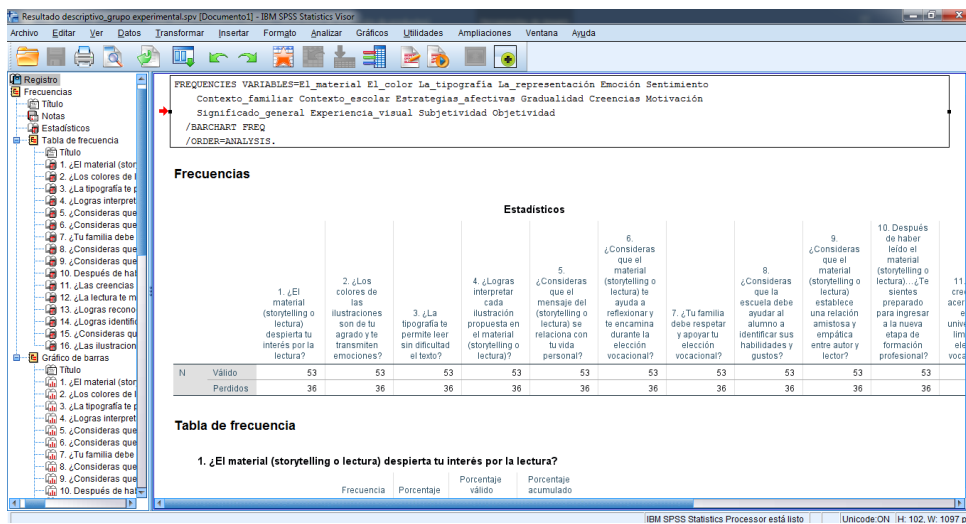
Resultado descriptivo_grupo experimental.spv [Documento1] - IBM SPSS Statistics Visor

Archivo Editar Ver Datos Transformar Insertar Formato Analizar Gráficos Utilidades Ampliaciones Ventana Ayuda

Registro
Frecuencias
Título
Notas
Estadísticos
Tabla de frecuencia
Título
1. ¿El material (stor
2. ¿Los colores de l
3. ¿La tipografía te p
4. ¿Lograis interpret
5. ¿Consideras que
6. ¿Consideras que
7. ¿Tu familia debe
8. ¿Consideras que
9. ¿Consideras que
10. Después de ha
11. ¿Las creencias
12. ¿La lectura te m
13. ¿Lograis recono
14. ¿Lograis identific
15. ¿Consideras qu
16. ¿Las ilustracion
Gráfico de barras
Título
1. ¿El material (stor
2. ¿Los colores de l
3. ¿La tipografía te p
4. ¿Lograis interpret
5. ¿Consideras que
6. ¿Consideras que
7. ¿Tu familia debe
8. ¿Consideras que
9. ¿Consideras que
10. Después de ha

FREQUENCIES VARIABLES=El_material El_color La_tipografía La_representación Emoción Sentimiento
Contexto_familiar Contexto_escolar Estrategias_afectivas Gradualidad Creencias Motivación
Significado_general Experiencia_visual Subjetividad Objetividad
/BARCHART FREQ
/ORDER=ANALYSIS.

Frecuencias

Estadísticos

| | | 1. ¿El material (storytelling o lectura) despierta tu interés por la lectura? | 2. ¿Los colores de las ilustraciones son de tu agrado y te transmiten emociones? | 3. ¿La tipografía te permite leer sin dificultad el texto? | 4. ¿Lograis interpretar cada ilustración propuesta en el material (storytelling o lectura)? | 5. ¿Consideras que el mensaje del (storytelling o lectura) se relaciona con tu vida personal? | 6. ¿Consideras que el material (storytelling o lectura) te ayuda a reflexionar y te encamina durante la elección vocacional? | 7. ¿Tu familia debe respetar y apoyar tu elección vocacional? | 8. ¿Consideras que la escuela debe ayudar al alumno a identificar sus habilidades y gustos? | 9. ¿Consideras que el material (storytelling o lectura) establece una relación amistosa y empática entre autor y lector? | 10. Después de haber leído el material (storytelling o lectura)... ¿Te sientes preparado para ingresar a la nueva etapa de formación profesional? | 11. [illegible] |
|---|---|---|---|---|---|---|---|---|---|---|---|---|
| N | Válido | 53 | 53 | 53 | 53 | 53 | 53 | 53 | 53 | 53 | 53 | |
| | Perdidos | 36 | 36 | 36 | 36 | 36 | 36 | 36 | 36 | 36 | 36 | |

Tabla de frecuencia

1. ¿El material (storytelling o lectura) despierta tu interés por la lectura?

| | Frecuencia | Porcentaje | Porcentaje válido | Porcentaje acumulado |
|---|---|---|---|---|

IBM SPSS Statistics Processor está listo   Unicode:ON   H: 102, W: 1097 p